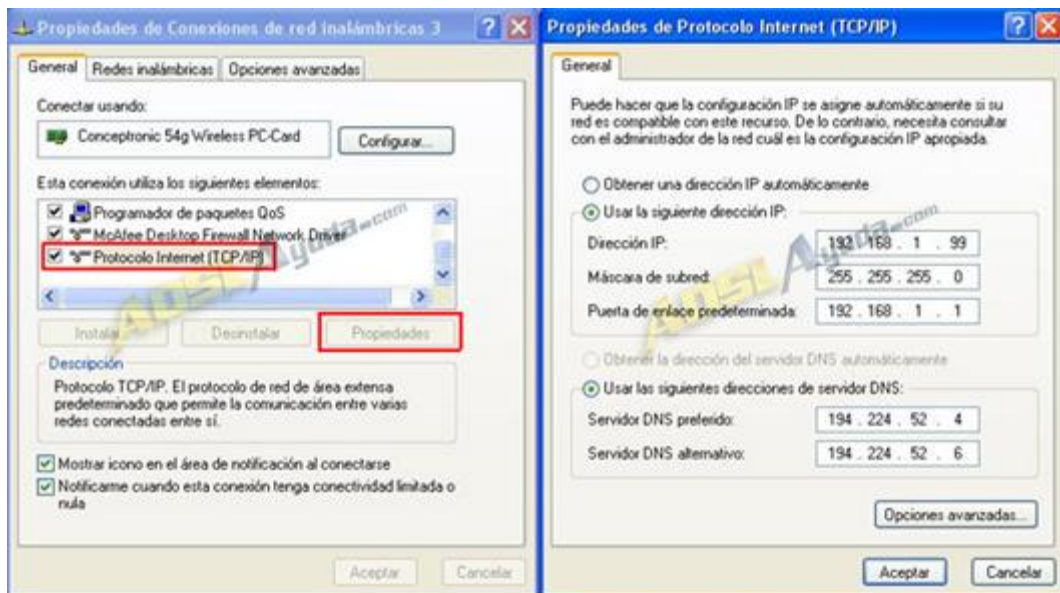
Propiedades de Conexiones de red inalámbricas 3

General | Redes inalámbricas | Opciones avanzadas

Conectar usando:

Conceptronic 54g Wireless PC-Card

Configurar...

Esta conexión utiliza los siguientes elementos:

Programador de paquetes QoS
McAfee Desktop Firewall Network Driver
Protocolo Internet (TCP/IP)

Instalar | Desinstalar | Propiedades

Descripción

Protocolo TCP/IP. El protocolo de red de área extensa predeterminado que permite la comunicación entre varias redes conectadas entre sí.

Mostrar icono en el área de notificación al conectarse

Notificarme cuando esta conexión tenga conectividad limitada o nula

Aceptar | Cancelar

ADSLAyuda.com

Propiedades de Protocolo Internet (TCP/IP)

General

Puede hacer que la configuración IP se asigne automáticamente si su red es compatible con este recurso. De lo contrario, necesita consultar con el administrador de la red cuál es la configuración IP apropiada.

Obtener una dirección IP automáticamente

Usar la siguiente dirección IP:

Dirección IP: 192 . 168 . 1 . 99

Máscara de subred: 255 . 255 . 255 . 0

Puerta de enlace predeterminada: 192 . 168 . 1 . 1

Obtener la dirección del servidor DNS automáticamente

Usar las siguientes direcciones de servidor DNS:

Servidor DNS preferido: 194 . 224 . 52 . 4

Servidor DNS alternativo: 194 . 224 . 52 . 6

Opciones avanzadas...

Aceptar | Cancelar

ADSLAyuda.com